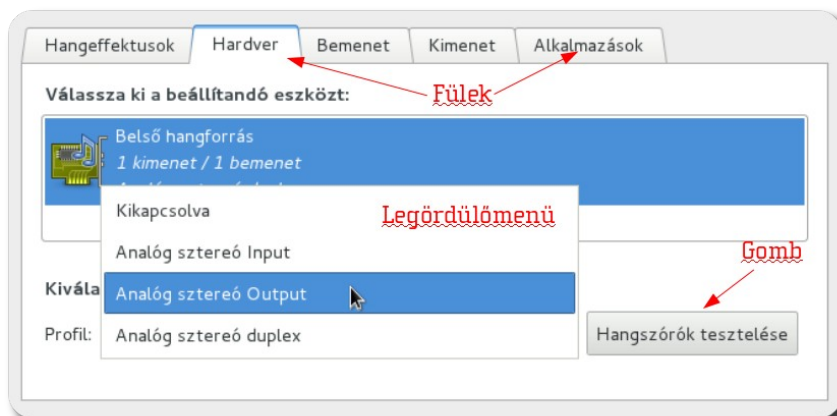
Hangeffektusok | Hardver | Bemenet | Kimenet | Alkalmazások

Fülek

Válassza ki a beállítandó eszközt:

Belső hangforrás
1 kimenet / 1 bemenet
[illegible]

Legördülőmenü

Kikapcsolva
Analóg sztereó Input
Analóg sztereó Output
Analóg sztereó duplex

Kivála

Profil:

Gomb

Hangszórók tesztelése